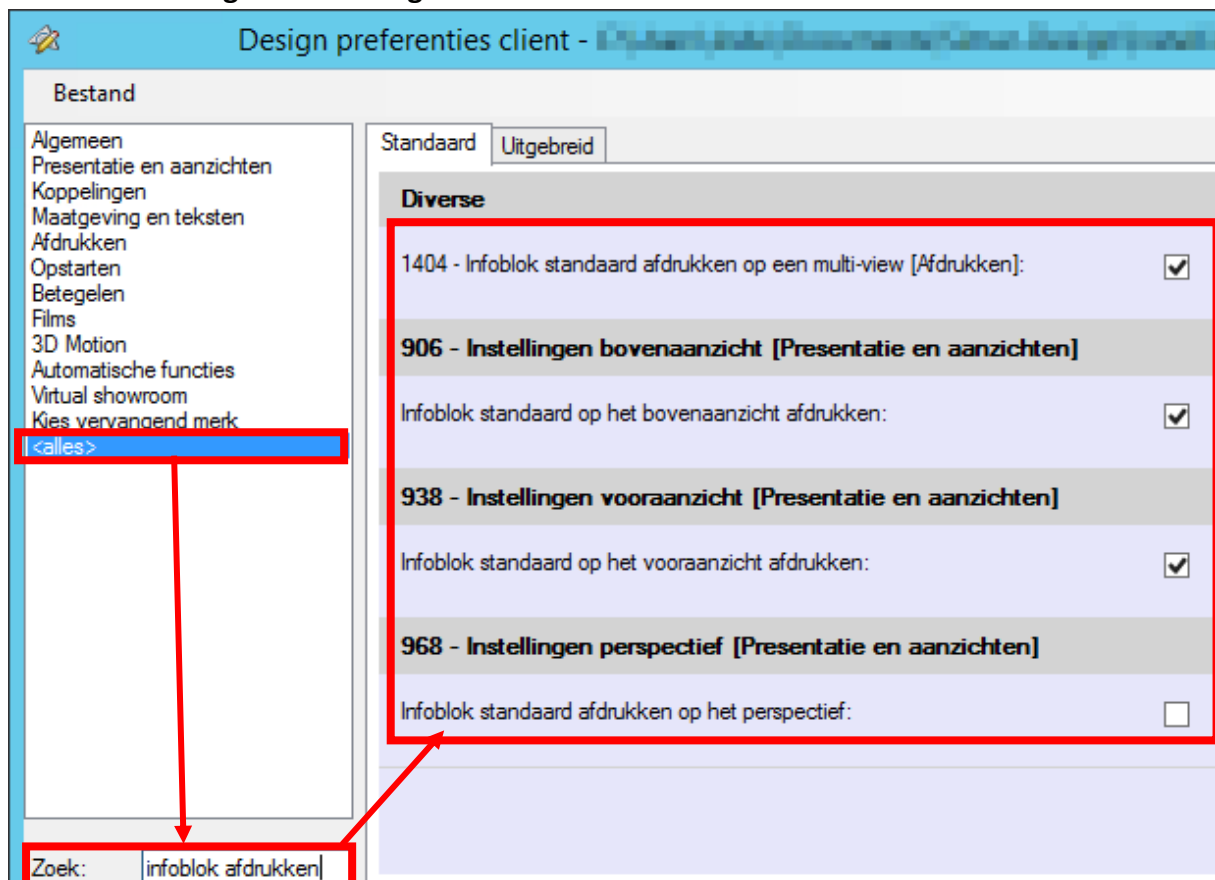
Design preferenties client - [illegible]

Bestand

Algemeen
Presentatie en aanzichten
Koppelingen
Maatgeving en teksten
Afdrukken
Opstarten
Betegelen
Films
3D Motion
Automatische functies
Virtual showroom
Kies vervangend merk
<alles>

Zoek: infoblok afdrukken

Standaard
Uitgebreid

Diverse

1404 - Infoblok standaard afdrukken op een multi-view [Afdrukken]:

906 - Instellingen bovenaanzicht [Presentatie en aanzichten]

Infoblok standaard op het bovenaanzicht afdrukken:

938 - Instellingen vooraanzicht [Presentatie en aanzichten]

Infoblok standaard op het vooraanzicht afdrukken:

968 - Instellingen perspectief [Presentatie en aanzichten]

Infoblok standaard afdrukken op het perspectief: